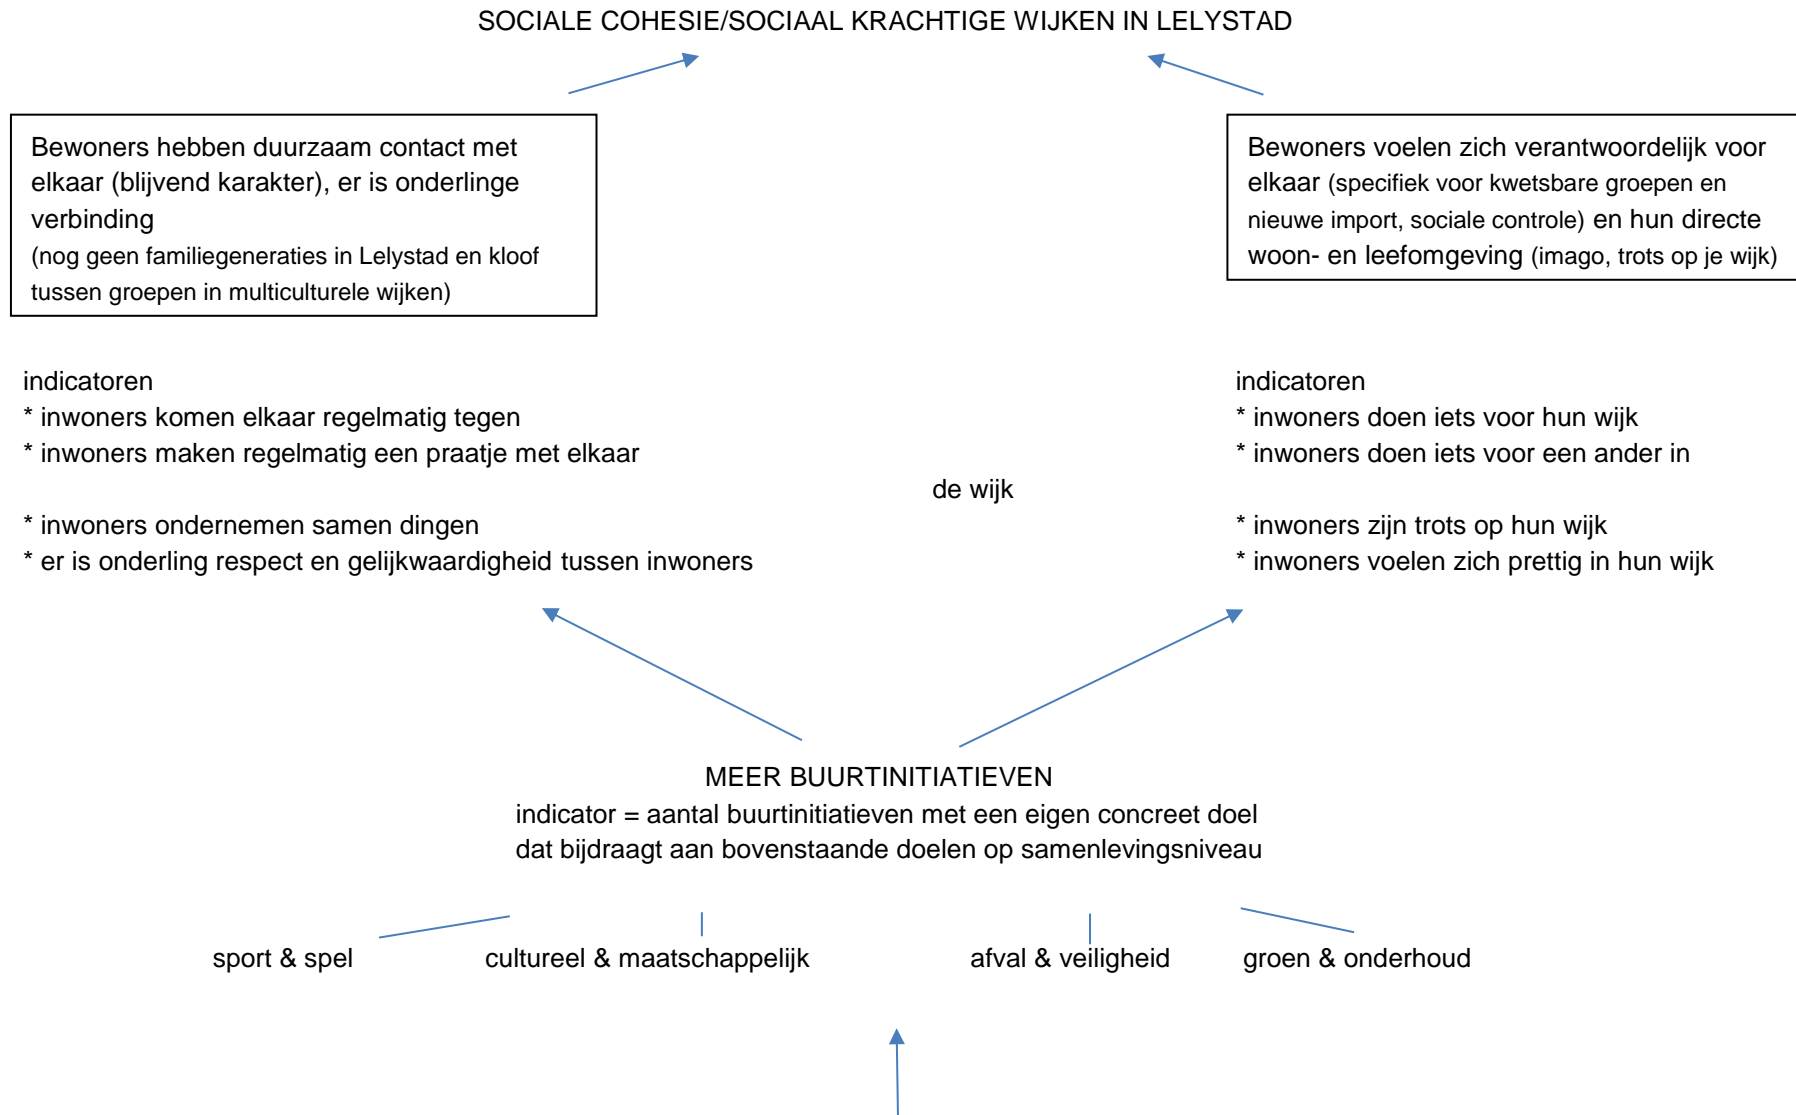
SOCIALE COHESIE/SOCIAAL KRACHTIGE WIJKEN IN LELYSTAD

Bewoners hebben duurzaam contact met elkaar (blijvend karakter), er is onderlinge verbinding
(nog geen familiegeneraties in Lelystad en kloof tussen groepen in multiculturele wijken)

Bewoners voelen zich verantwoordelijk voor elkaar (specifiek voor kwetsbare groepen en nieuwe import, sociale controle) en hun directe woon- en leefomgeving (imago, trots op je wijk)

indicatoren
* inwoners komen elkaar regelmatig tegen
* inwoners maken regelmatig een praatje met elkaar
* inwoners ondernemen samen dingen
* er is onderling respect en gelijkwaardigheid tussen inwoners

indicatoren
* inwoners doen iets voor hun wijk
* inwoners doen iets voor een ander in de wijk
* inwoners zijn trots op hun wijk
* inwoners voelen zich prettig in hun wijk

MEER BUURTINITIATIEVEN
indicator = aantal buurtinitiatieven met een eigen concreet doel dat bijdraagt aan bovenstaande doelen op samenlevingsniveau

sport & spel
cultureel & maatschappelijk
afval & veiligheid
groen & onderhoud